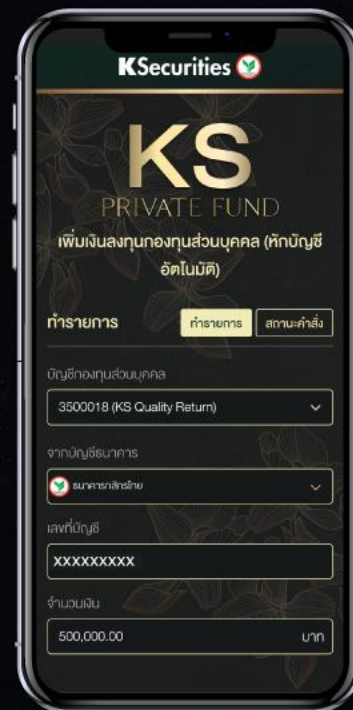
KSecurities

KS
PRIVATE FUND
เพิ่มเงินลงทุนกองทุนส่วนบุคคล (หักบัญชีอัตโนมัติ)

ทำรายการ

ทำรายการ

สถานะคำสั่ง

บัญชีกองทุนส่วนบุคคล

3500018 (KS Quality Return)

จากบัญชีธนาคาร

ธนาคารกสิกรไทย

เลขที่บัญชี

XXXXXXXXX

จำนวนเงิน

500,000.00

บาท